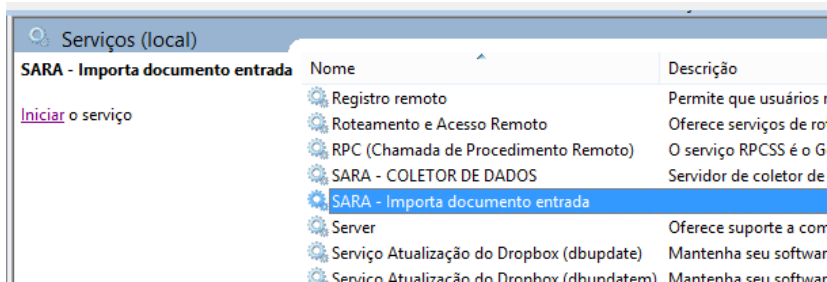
Serviços (local)

SARA - Importa documento entrada

Iniciar o serviço

| Nome | Descrição |
|---|---|
| Registro remoto | Permite que usuários r |
| Roteamento e Acesso Remoto | Oferece serviços de ro |
| RPC (Chamada de Procedimento Remoto) | O serviço RPCSS é o G |
| SARA - COLETOR DE DADOS | Servidor de coletor de |
| SARA - Importa documento entrada | |
| Server | Oferece suporte a com |
| Serviço Atualização do Dropbox (dbupdate) | Mantenha seu softwar |
| Serviço Atualização do Dropbox (dbupdatem) | Mantenha seu softwar |